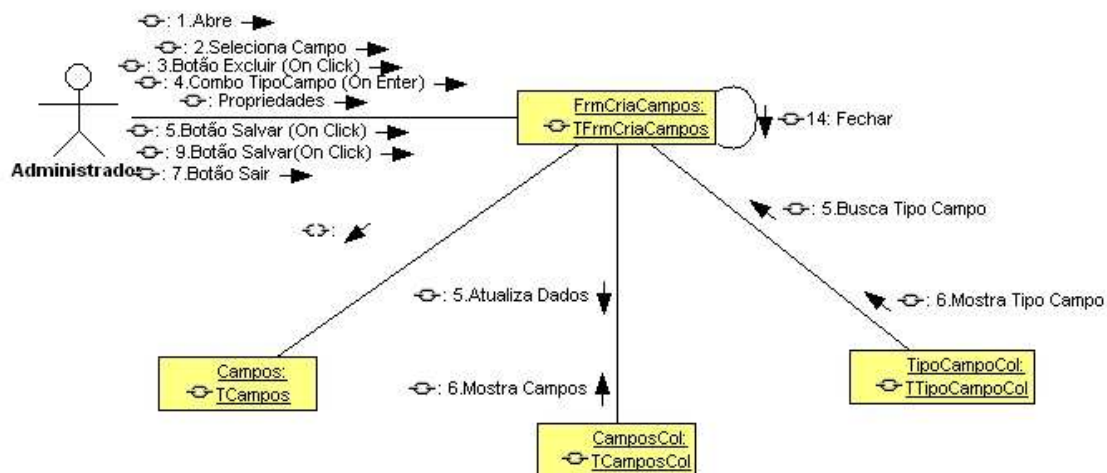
: 1.Abre
: 2.Seleciona Campo
: 3.Botão Excluir (On Click)
: 4.Combo TipoCampo (On Enter)
: Propriedades
: 5.Botão Salvar (On Click)
: 9.Botão Salvar(On Click)
Administrado: 7.Botão Sair

FrmCriaCampos:
TFrmCriaCampos

14: Fechar

: 5.Busca Tipo Campo

:

: 5.Atualiza Dados

: 6.Mostra Tipo Campo

Campos:
TCampos

: 6.Mostra Campos

TipoCampoCol:
TTipoCampoCol

CamposCol:
TCamposCol